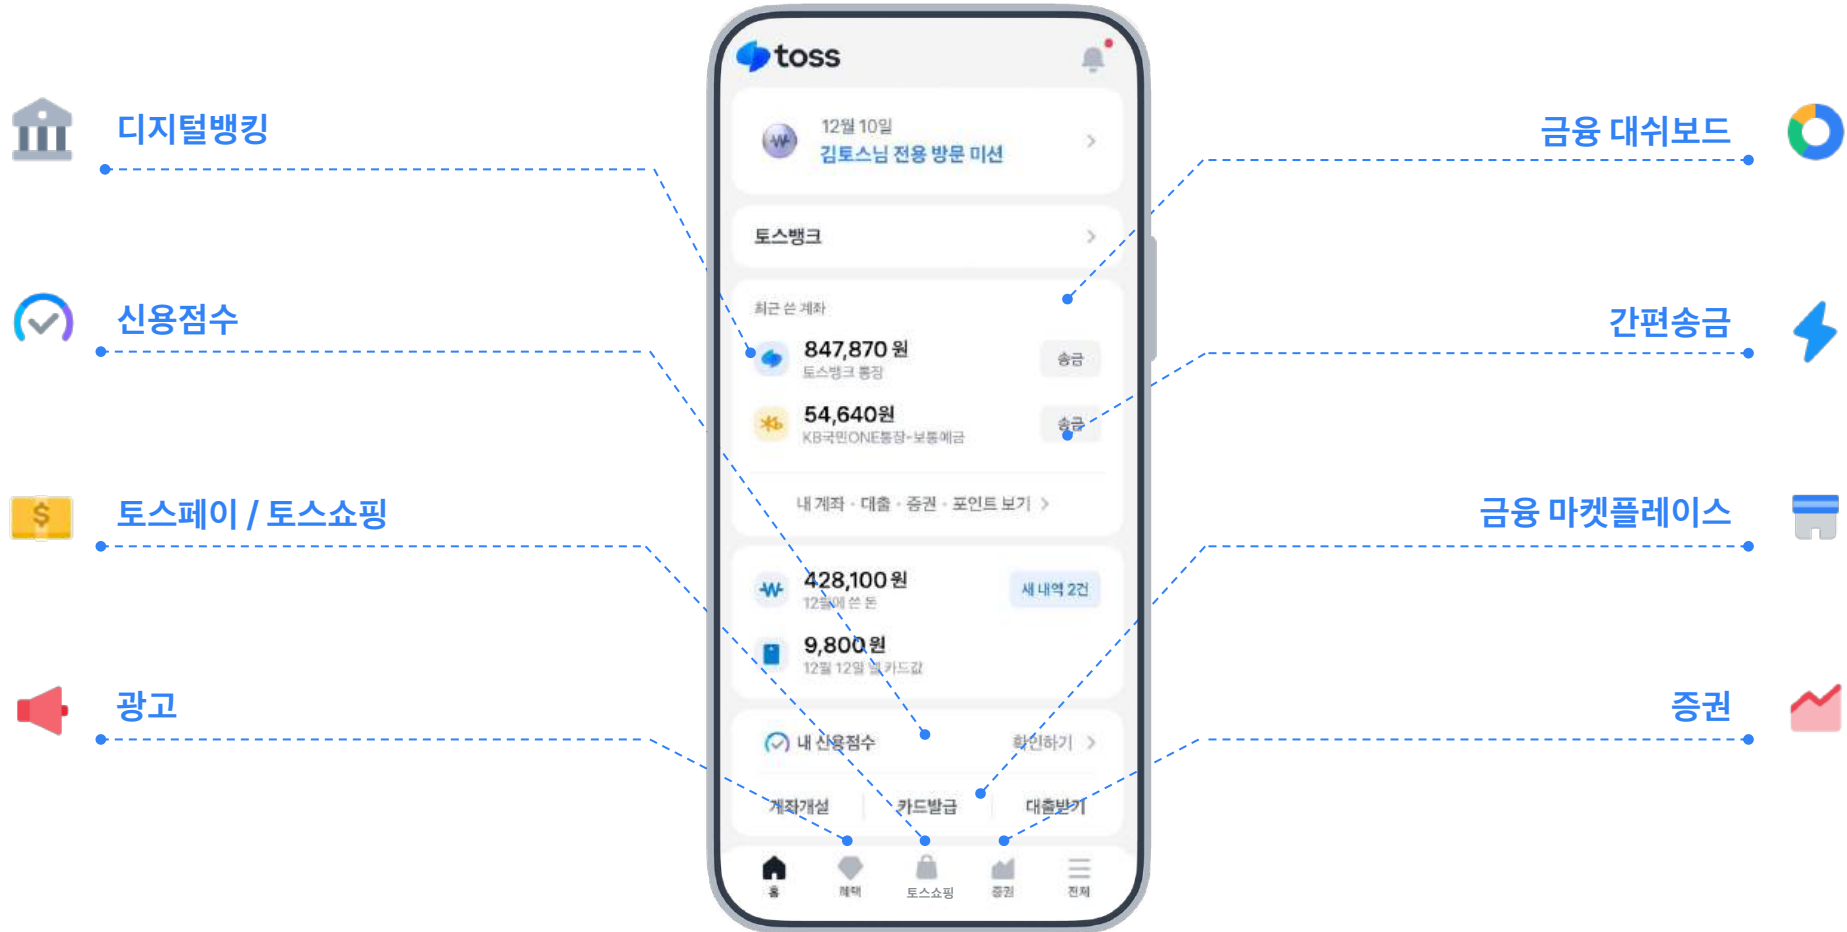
디지털뱅킹

신용점수

토스페이 / 토스쇼핑

광고

금융 대쉬보드

간편송금

금융 마켓플레이스

증권

toss

12월 10일
김토스님 전용 방문 미션

토스뱅크

최근 쓴 계좌

847,870 원
토스뱅크 통장
송금

54,640원
KB국민ONE통장-보통예금
송금

내 계좌 · 대출 · 증권 · 포인트 보기

428,100 원
12월에 쓴 돈
새 내역 2건

9,800 원
12월 12일 낼 카드값

내 신용점수
확인하기

계좌개설
카드발급
대출받기

홈
혜택
토스쇼핑
증권
전체